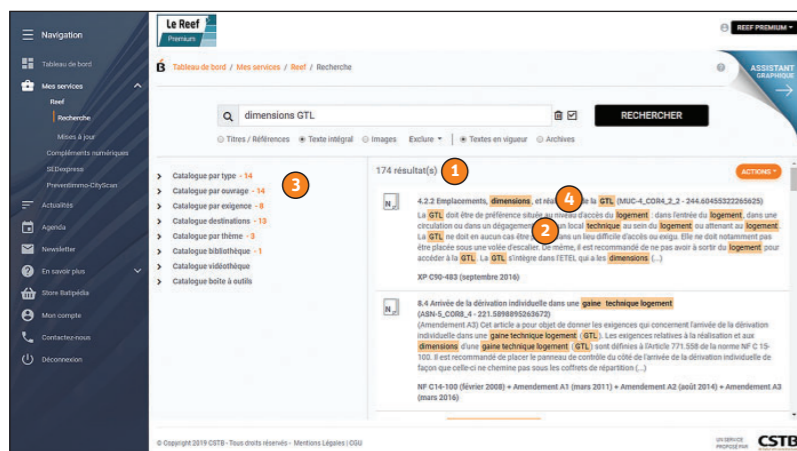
Navigation

Tableau de bord

Mes services

Reef

Recherche

Mises à jour

Compléments numériques

SLDexpress

Preventimmo-CityScan

Actualités

Agenda

Newsletter

En savoir plus

Store Batipédia

Mon compte

Contactez-nous

Déconnexion

Le Reef Premium

REEF PREMIUM

Tableau de bord / Mes services / Reef / Recherche

ASSISTANT GRAPHIQUE

dimensions GTL

RECHERCHER

Titres / Références  Texte intégral  Images  Exclure  Textes en vigueur  Archives

Catalogue par type - 14
Catalogue par ouvrage - 14
Catalogue par exigence - 8
Catalogue destinations - 13
Catalogue par thème - 3
Catalogue bibliothèque - 1
Catalogue vidéothèque
Catalogue boîte à outils

3

174 résultat(s) 1

ACTIONS

4

4.2.2 Emplacements, dimensions, et réservations de la GTL (MUC-4_COR4_2_2 - 244.60455322265625)

La GTL doit être de préférence située au niveau d'accès du logement, dans l'entrée du logement, dans une circulation ou dans un dégagement 2 un local technique au sein du logement ou attenant au logement. La GTL ne doit en aucun cas être placée dans un lieu difficile d'accès ou exigu. Elle ne doit notamment pas être placée sous une volée d'escalier. De même, il est recommandé de ne pas avoir à sortir du logement pour accéder à la GTL. La GTL s'intègre dans l'ETEL qui a les dimensions (...)

XP C90-483 (septembre 2016)

8.4 Arrivée de la dérivation individuelle dans une gaine technique logement (ASN-5_COR8_4 - 221.5898895263672)

(Amendement A3) Cet article a pour objet de donner les exigences qui concernent l'arrivée de la dérivation individuelle dans une gaine technique logement (GTL). Les exigences relatives à la réalisation et aux dimensions d'une gaine technique logement (GTL) sont définies à l'Article 771.558 de la norme NF C 15-100. Il est recommandé de placer le panneau de contrôle du côté de l'arrivée de la dérivation individuelle de façon que celle-ci ne chemine pas sous les coffrets de répartition (...)

NF C14-100 (février 2008) + Amendement A1 (mars 2011) + Amendement A2 (août 2014) + Amendement A3 (mars 2016)

© Copyright 2019 CSTB - Tous droits réservés - Mentions Légales | CGU

UN SERVICE PROPOSÉ PAR CSTB